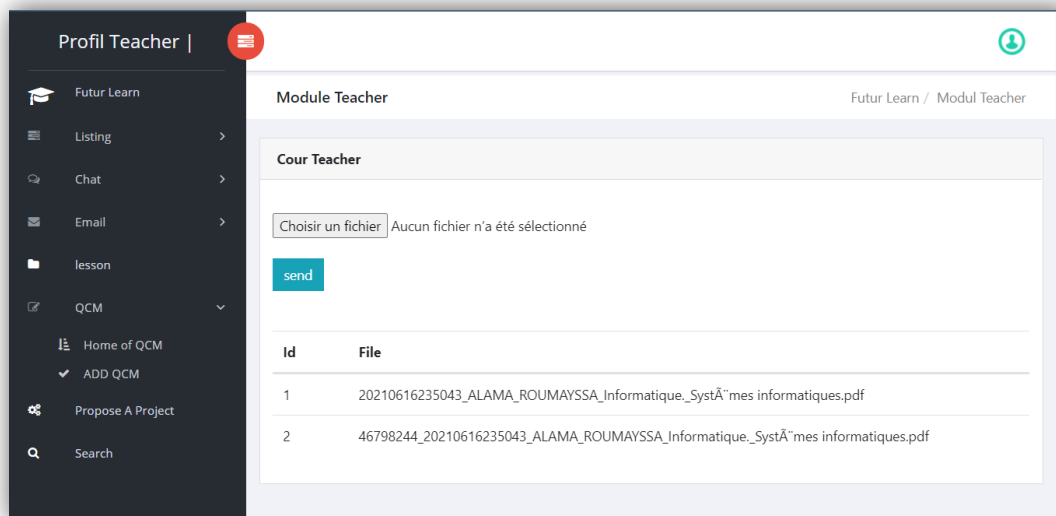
Profil Teacher |

Futur Learn

Listing

Chat

Email

lesson

QCM

Home of QCM

ADD QCM

Propose A Project

Search

Module Teacher

Futur Learn / Modul Teacher

Cour Teacher

Choisir un fichier Aucun fichier n'a été sélectionné

send

| Id | File |
|---|---|
| 1 | 20210616235043_ALAMA_ROUMAYSSA_Informatique._SystÃ¨mes informatiques.pdf |
| 2 | 46798244_20210616235043_ALAMA_ROUMAYSSA_Informatique._SystÃ¨mes informatiques.pdf |